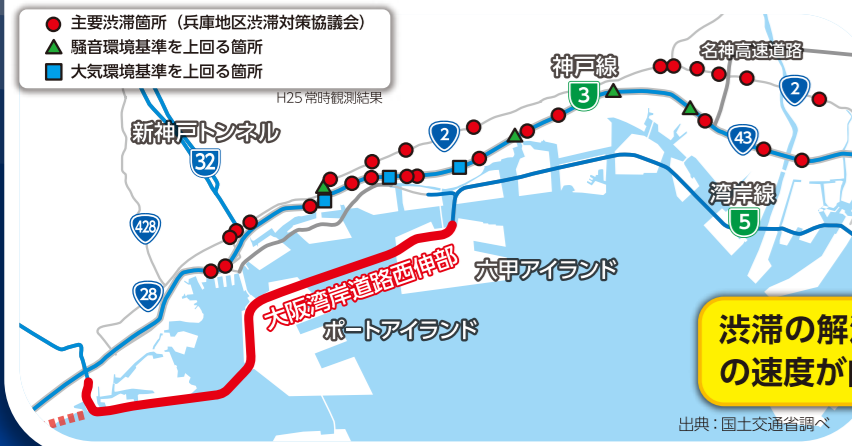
主要渋滞箇所（兵庫地区渋滞対策協議会）
騒音環境基準を上回る箇所
大気環境基準を上回る箇所
H25 常時観測結果

神戸線
3
名神高速道路
2
新神戸トンネル
32
2
43
湾岸線
5
428
28
大阪湾岸道路西伸部
六甲アイランド
ポートアイランド
渋滞の解
の速度が
出典：国土交通省調べ